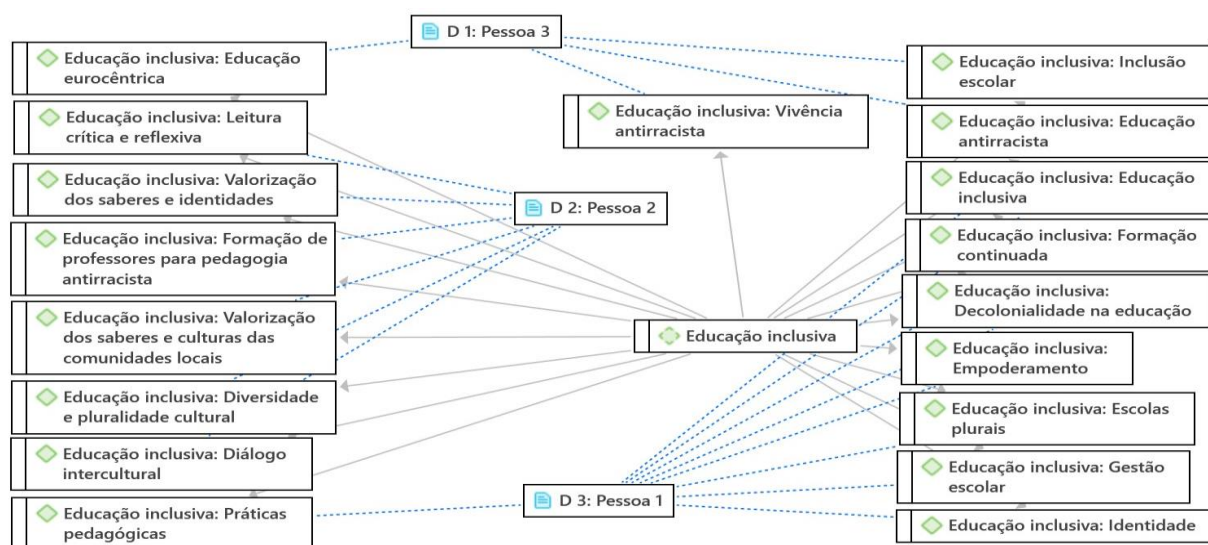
D 1: Pessoa 3

Educação inclusiva: Educação eurocêntrica

Educação inclusiva: Leitura crítica e reflexiva

Educação inclusiva: Valorização dos saberes e identidades

Educação inclusiva: Formação de professores para pedagogia antirracista

Educação inclusiva: Valorização dos saberes e culturas das comunidades locais

Educação inclusiva: Diversidade e pluralidade cultural

Educação inclusiva: Diálogo intercultural

Educação inclusiva: Práticas pedagógicas

Educação inclusiva: Vivência antirracista

D 2: Pessoa 2

Educação inclusiva

D 3: Pessoa 1

Educação inclusiva: Inclusão escolar

Educação inclusiva: Educação antirracista

Educação inclusiva: Educação inclusiva

Educação inclusiva: Formação continuada

Educação inclusiva: Decolonialidade na educação

Educação inclusiva: Empoderamento

Educação inclusiva: Escolas plurais

Educação inclusiva: Gestão escolar

Educação inclusiva: Identidade